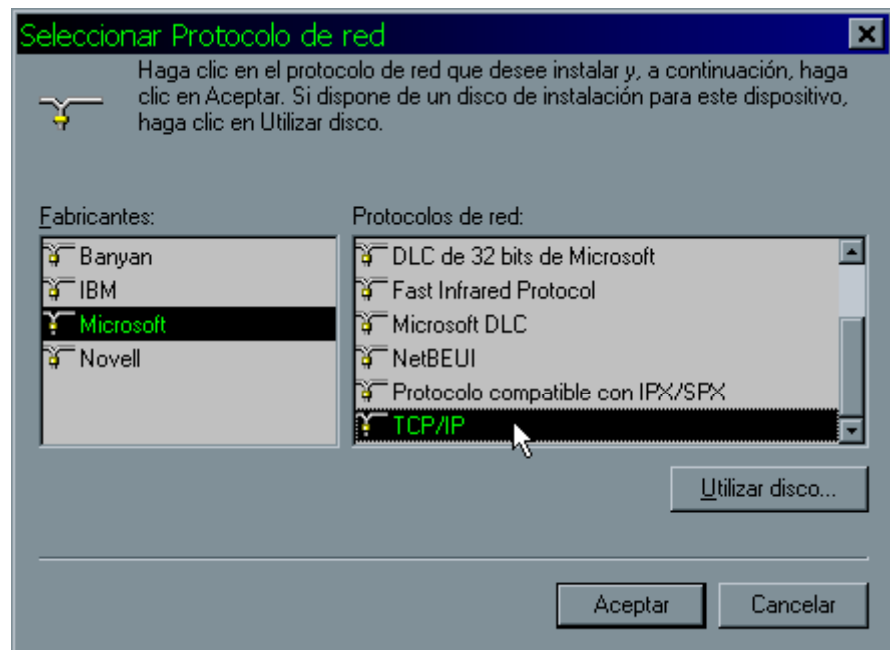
Seleccionar Protocolo de red

Haga clic en el protocolo de red que desee instalar y, a continuación, haga clic en Aceptar. Si dispone de un disco de instalación para este dispositivo, haga clic en Utilizar disco.

Fabricantes:

Banyan
IBM
Microsoft
Novell

Protocolos de red:

DLC de 32 bits de Microsoft
Fast Infrared Protocol
Microsoft DLC
NetBEUI
Protocolo compatible con IPX/SPX
TCP/IP

Utilizar disco...

Aceptar

Cancelar